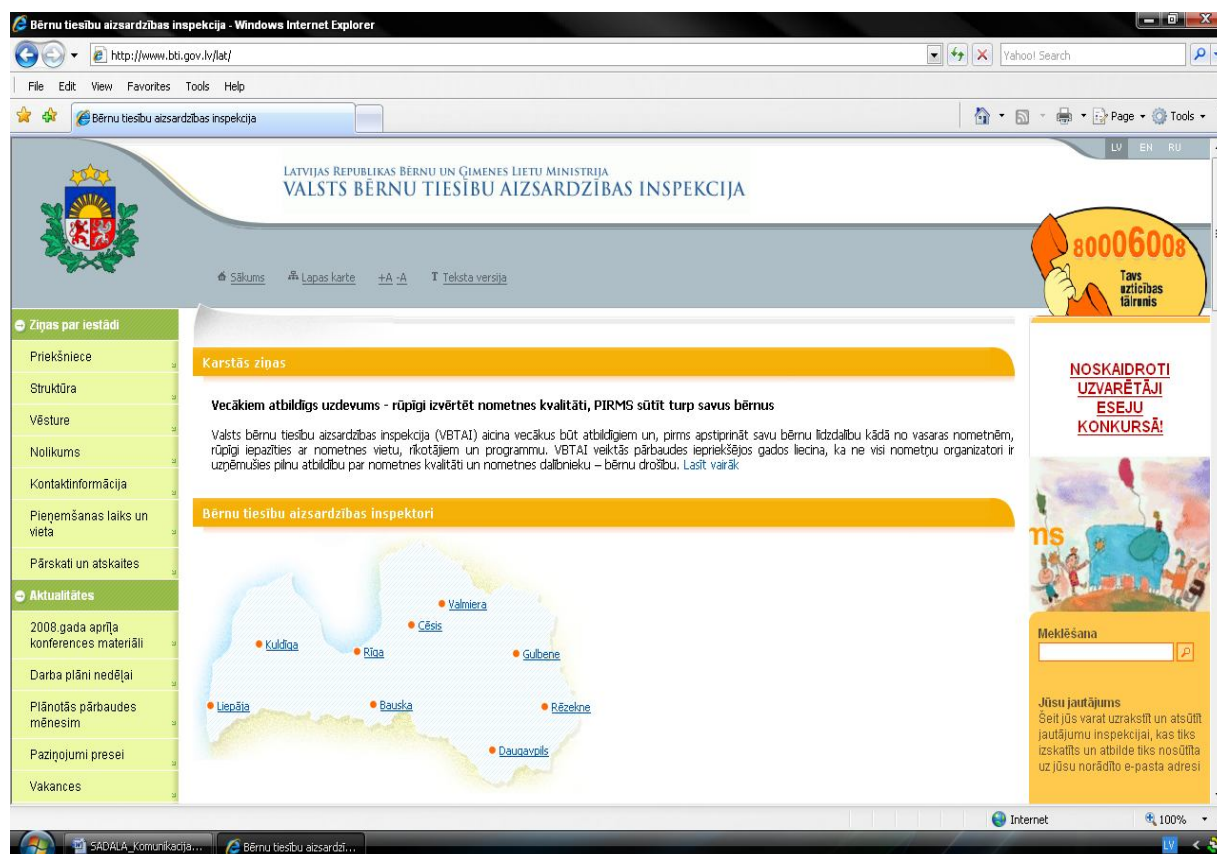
Bērnu tiesību aizsardzības inspekcija - Windows Internet Explorer

http://www.bti.gov.lv/lat/

Yahoo! Search

File Edit View Favorites Tools Help

Bērnu tiesību aizsardzības inspekcija

Page Tools

LV EN RU

LATVIJAS REPUBLIKAS BĒRNU UN ĢIMENES LIETU MINISTRIJA
VALSTS BĒRNU TIESĪBU AIZSARDZĪBAS INSPEKCIJA

Sākums Lapas karte +A -A T Teksta versija

80006008
Tavs uzticības tālrunis

Ziņas par iestādi
Priekšniece
Struktūra
Vēsture
Nolikums
Kontaktinformācija
Pieņemšanas laiks un vieta
Pārskati un atskaites
Aktualitātes
2008.gada aprīļa konferences materiāli
Darba plāni nedēļai
Plānotās pārbaudes mēnesim
Paziņojumi presei
Vakances

Karstās ziņas

Vecākiem atbildīgs uzdevums - rūpīgi izvērtēt nometnes kvalitāti, PIRMS sūtīt turp savus bērnus

Valsts bērnu tiesību aizsardzības inspekcija (VBTAI) aicina vecākus būt atbildīgiem un, pirms apstiprināt savu bērnu līdzdalību kādā no vasaras nometnēm, rūpīgi iepazīties ar nometnes vietu, rīkotājiem un programmu. VBTAI veiktās pārbaudes iepriekšējos gados liecina, ka ne visi nometņu organizatori ir uzņēmušies pilnu atbildību par nometnes kvalitāti un nometnes dalībnieku – bērnu drošību. Lasīt vairāk

Bērnu tiesību aizsardzības inspektori

Valmiera
Cēsis
Kuldīga
Rīga
Gulbene
Liepāja
Bauska
Rēzekne
Daugavpils

NOSKAIDROTI UZVARĒTĀJI ESEJU KONKURSĀ!

Meklēšana

Jūsu jautājums
Šeit jūs varat uzrakstīt un atsūtīt jautājumu inspekcijai, kas tiks izskatīts un atbilde tiks nosūtīta uz jūsu norādīto e-pasta adresi

Internet
100%

SADALA_Komunikacija...
Bērnu tiesību aizsardzī...
LV